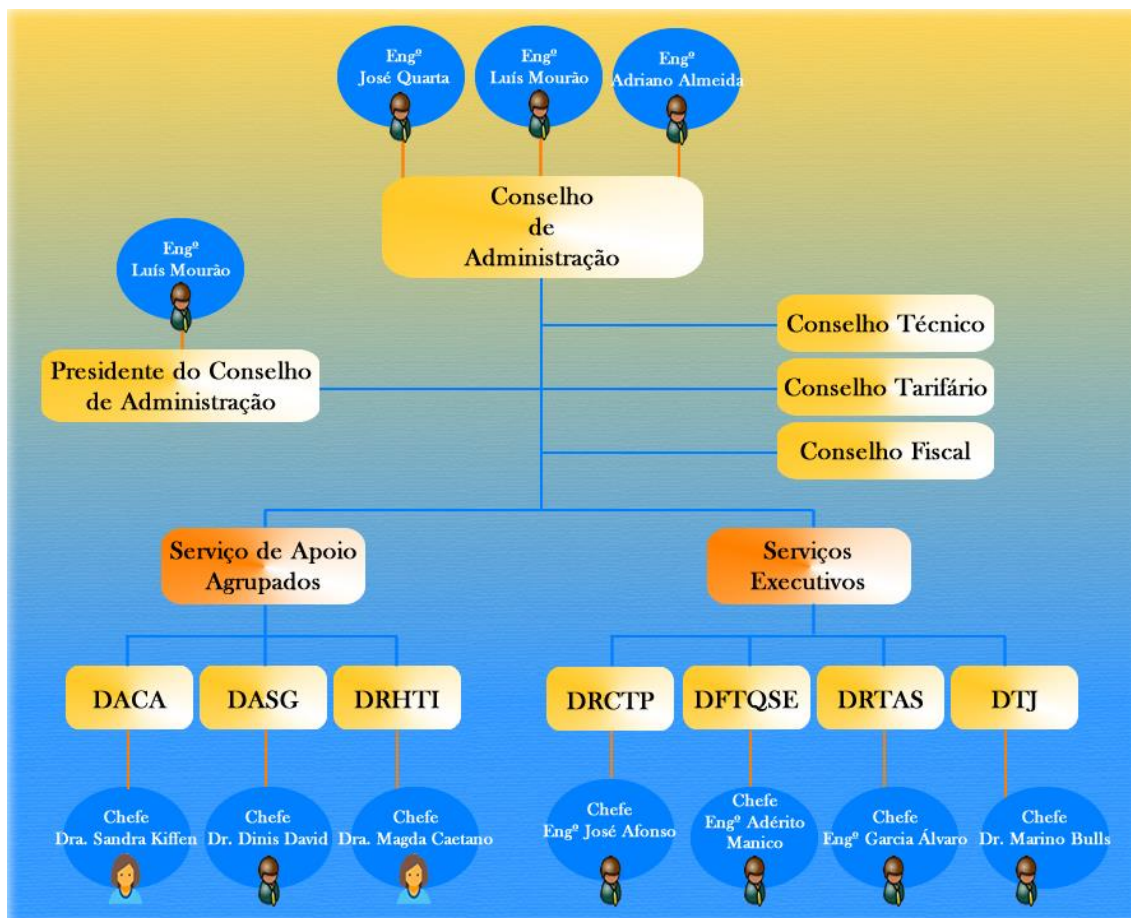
Engº José Quarta

Engº Luís Mourão

Engº Adriano Almeida

Conselho de Administração

Engº Luís Mourão

Presidente do Conselho de Administração

Conselho Técnico

Conselho Tarifário

Conselho Fiscal

Serviço de Apoio Agrupados

Serviços Executivos

DACA

DASG

DRHTI

DRCTP

DFTQSE

DRTAS

DTJ

Chefe Dra. Sandra Kiffen

Chefe Dr. Dinis David

Chefe Dra. Magda Caetano

Chefe Engº José Afonso

Chefe Engº Adérito Manico

Chefe Engº Garcia Álvaro

Chefe Dr. Marino Bulls